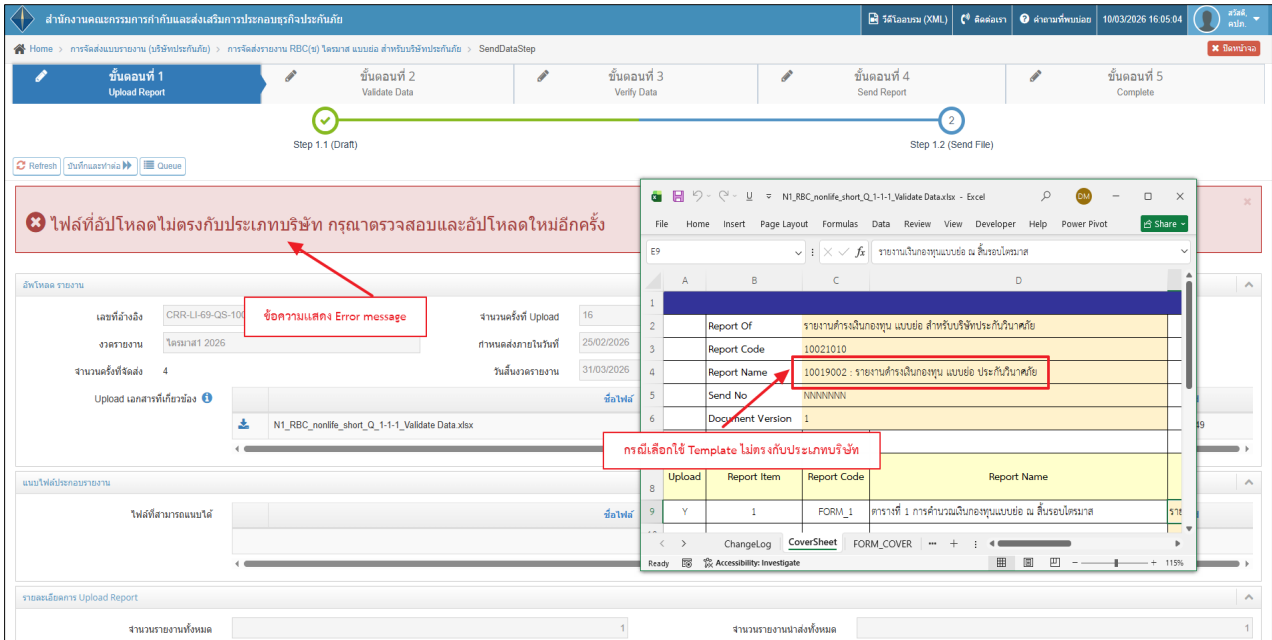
สำนักงานคณะกรรมการกำกับและส่งเสริมการประกอบธุรกิจประกันภัย
วิดีโออบรม (XML) ติดต่อเรา คำถามที่พบบ่อย 10/03/2026 16:05:04 สวัสดี, คปภ.

Home > การจัดส่งแบบรายงาน (บริษัทประกันภัย) > การจัดส่งรายงาน RBC(ร) ไตรมาส แบบย่อ สำหรับบริษัทประกันภัย > SendDataStep
ปิดหน้าจอ

ขั้นตอนที่ 1 Upload Report
ขั้นตอนที่ 2 Validate Data
ขั้นตอนที่ 3 Verify Data
ขั้นตอนที่ 4 Send Report
ขั้นตอนที่ 5 Complete

Step 1.1 (Draft)
2
Step 1.2 (Send File)

Refresh บันทึกและทำต่อ Queue

ไฟล์ที่อัปโหลดไม่ตรงกับประเภทบริษัท กรุณาตรวจสอบและอัปโหลดใหม่อีกครั้ง

อัพโหลด รายงาน
เลขที่อ้างอิง CRR-LI-69-QS-100
งวดรายงาน ไตรมาส1 2026
จำนวนครั้งที่จัดส่ง 4
จำนวนครั้งที่ Upload 16
กำหนดส่งภายในวันที่ 25/02/2026
วันสิ้นงวดรายงาน 31/03/2026
Upload เอกสารที่เกี่ยวข้อง
ชื่อไฟล์
N1_RBC_nonlife_short_Q_1-1-1_Validate Data.xlsx

ข้อความแสดง Error message

แนบไฟล์ประกอบรายงาน
ไฟล์ที่สามารถแนบได้
ชื่อไฟล์

รายละเอียดการ Upload Report
จำนวนรายงานทั้งหมด 1
จำนวนรายงานนำส่งทั้งหมด 1

N1_RBC_nonlife_short_Q_1-1-1_Validate Data.xlsx - Excel
File Home Insert Page Layout Formulas Data Review View Developer Help Power Pivot Share
E9 รายงานเงินกองทุนแบบย่อ ณ สิ้นรอบไตรมาส

| | A | B | C | D |
|---|---|---|---|---|
| 1 | | | | |
| 2 | | Report Of | รายงานดำรงเงินกองทุน แบบย่อ สำหรับบริษัทประกันวินาศภัย | |
| 3 | | Report Code | 10021010 | |
| 4 | | Report Name | 10019002 : รายงานดำรงเงินกองทุน แบบย่อ ประกันวินาศภัย | |
| 5 | | Send No | NNNNNNN | |
| 6 | | Document Version | 1 | |
| 8 | Upload | Report Item | Report Code | Report Name |
| 9 | Y | 1 | FORM_1 | ตารางที่ 1 การคำนวณเงินกองทุนแบบย่อ ณ สิ้นรอบไตรมาส |

กรณีเลือกใช้ Template ไม่ตรงกับประเภทบริษัท

ChangeLog CoverSheet FORM_COVER
Ready Accessibility: Investigate 115%